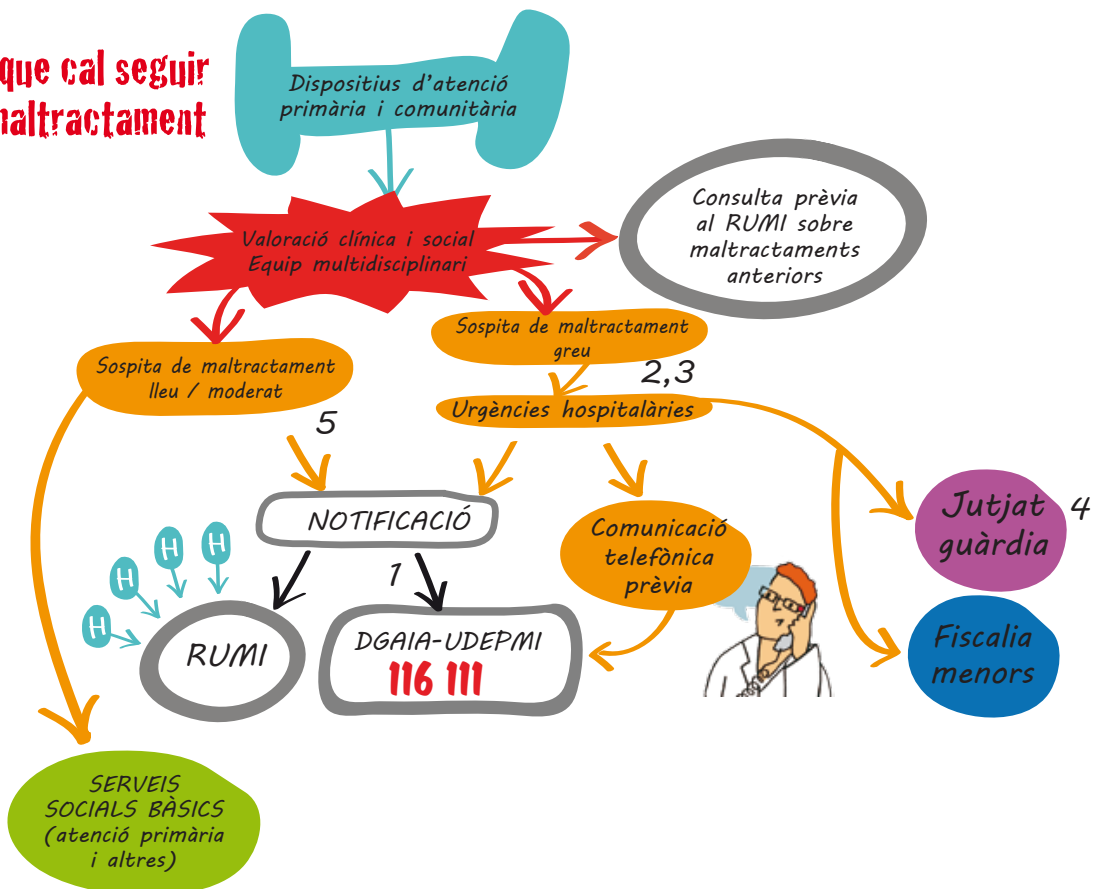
que cal seguir
maltractament

Dispositius d'atenció primària i comunitària

Valoració clínica i social
Equip multidisciplinari

Consulta prèvia al RUMI sobre maltractaments anteriors

Sospita de maltractament greu

Sospita de maltractament lleu / moderat

2,3

Urgències hospitalàries

5

NOTIFICACIÓ

Comunicació telefònica prèvia

Jutjat guàrdia

4

H H H H

1

RUMI

DGAIA-UDEPMI
116 111

Fiscalia menors

SERVEIS SOCIALS BÀSICS (atenció primària i altres)